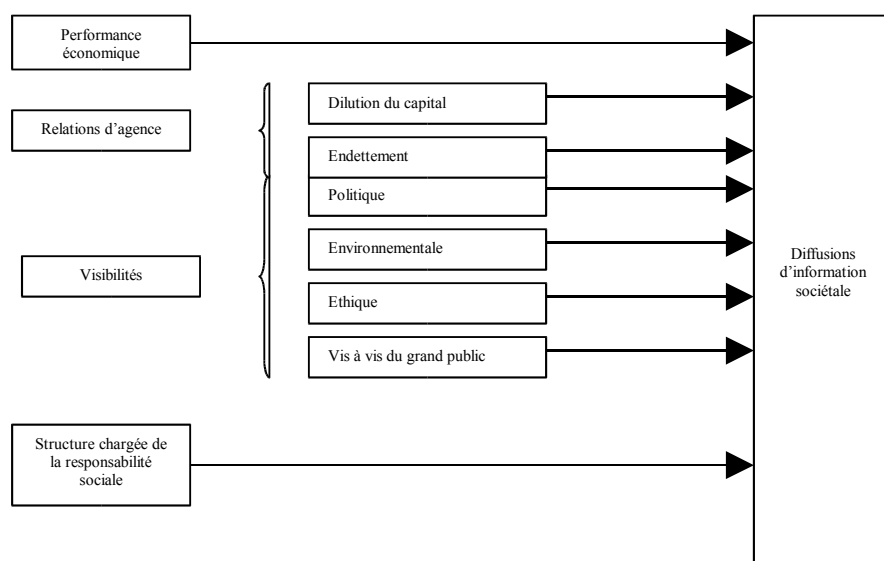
Performance économique

Relations d'agence

Visibilités

Dilution du capital

Endettement

Politique

Environnementale

Ethique

Vis à vis du grand public

Structure chargée de la responsabilité sociale

Diffusions d'information sociétale